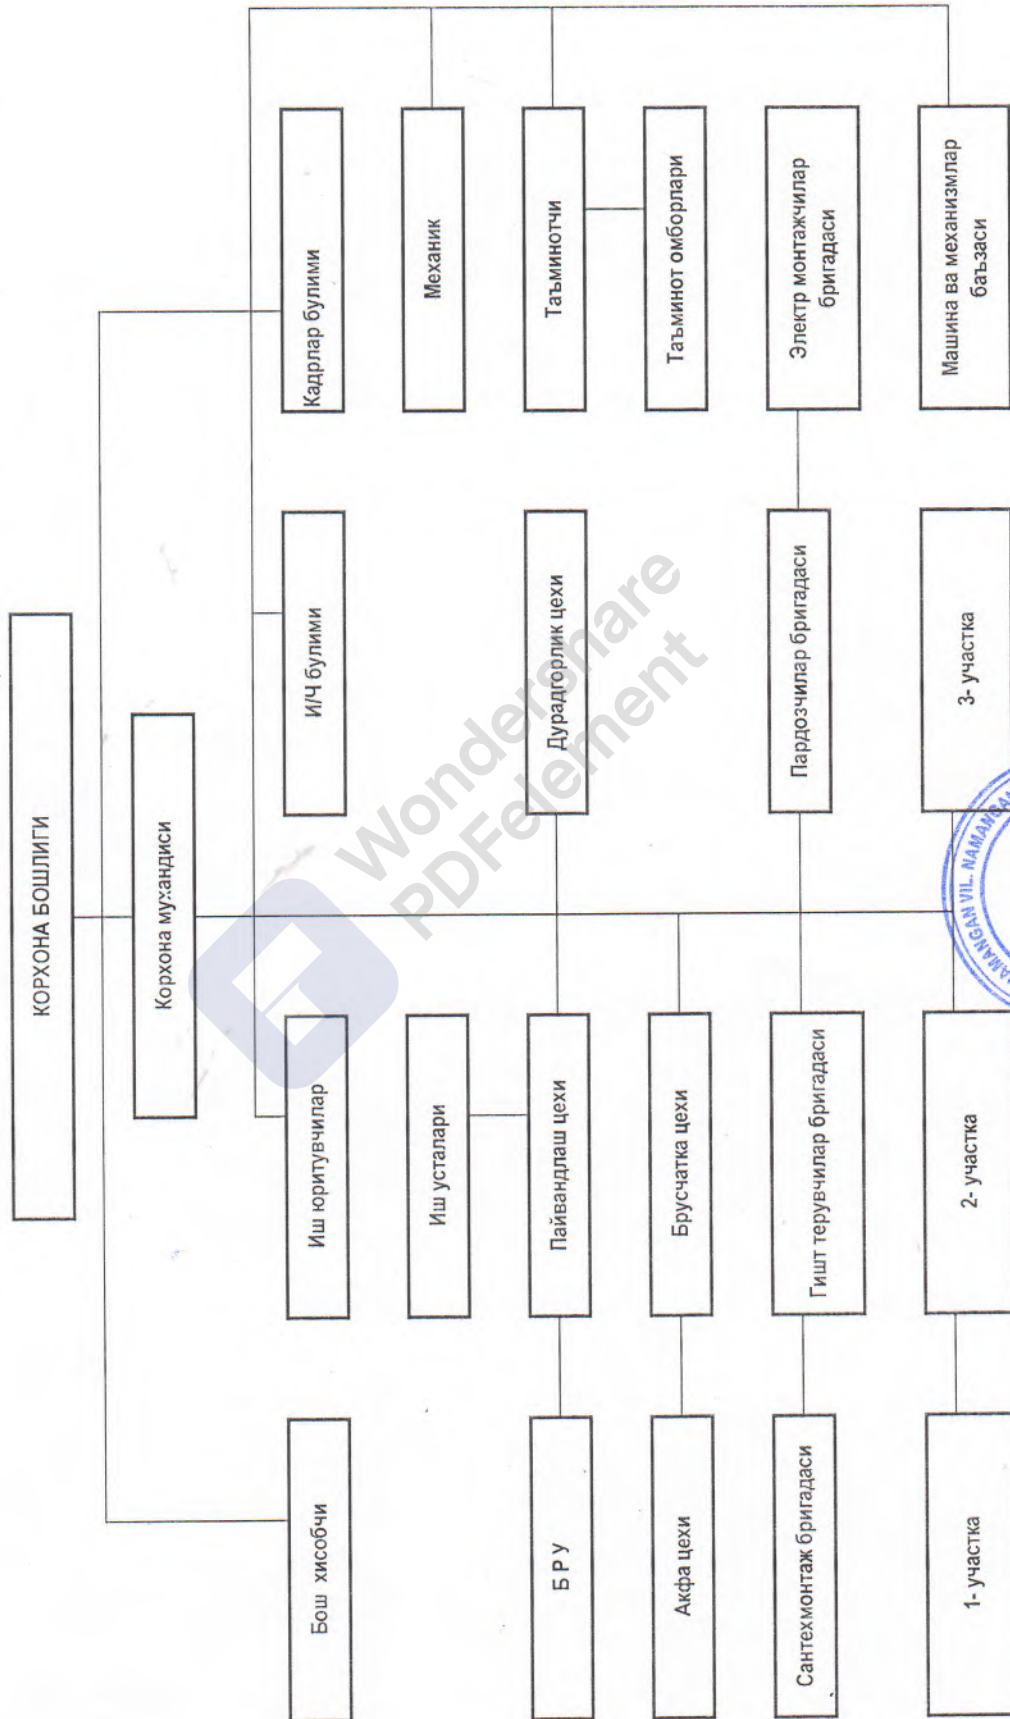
КОРХОНА БОШЛИГИ

Корхона муҳандиси

Бош хисобчи

Иш юритувчилар

И/Ч булими

Кадрлар булими

Иш усталари

Механик

Б Р У

Пайвандлаш цехи

Дурадгорлик цехи

Таъминотчи

Акфа цехи

Брусчатка цехи

Таъминот омборлари

Сантехмонтаж бригадаси

Гишт терувчилар бригадаси

Пардозчилар бригадаси

Электр монтажчилар бригадаси

1- участка

2- участка

3- участка

Машина ва механизмлар базаси

Wondershare PDFelement

NAMANGAN VIL. NAMANGAN